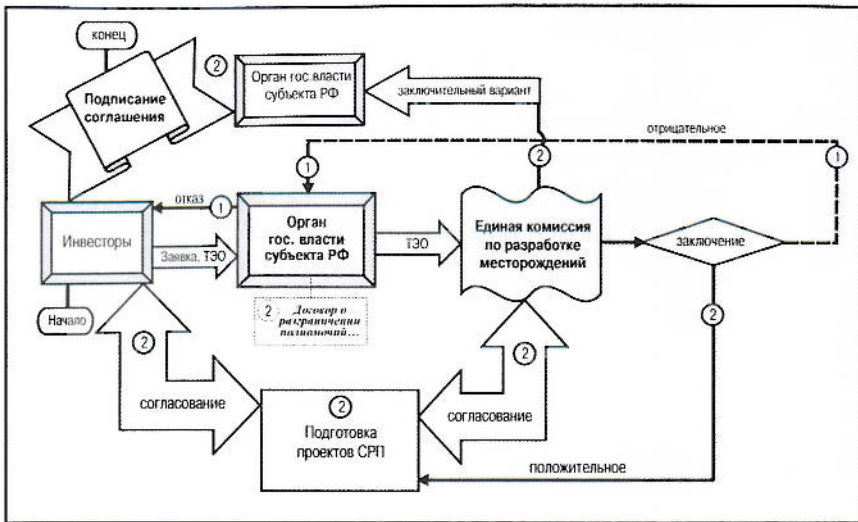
конец

2 Орган гос.власти субъекта РФ

Подписание соглашения

заключительный вариант

отрицательное

1

2

1

отказ

1

Инвесторы

Заявка, ТЭО

Орган гос. власти субъекта РФ

ТЭО

Единая комиссия по разработке месторождений

заключение

2 Договор о разграничении полномочий...

Начало

2

2

2

согласование

2 Подготовка проектов СРП

согласование

положительное